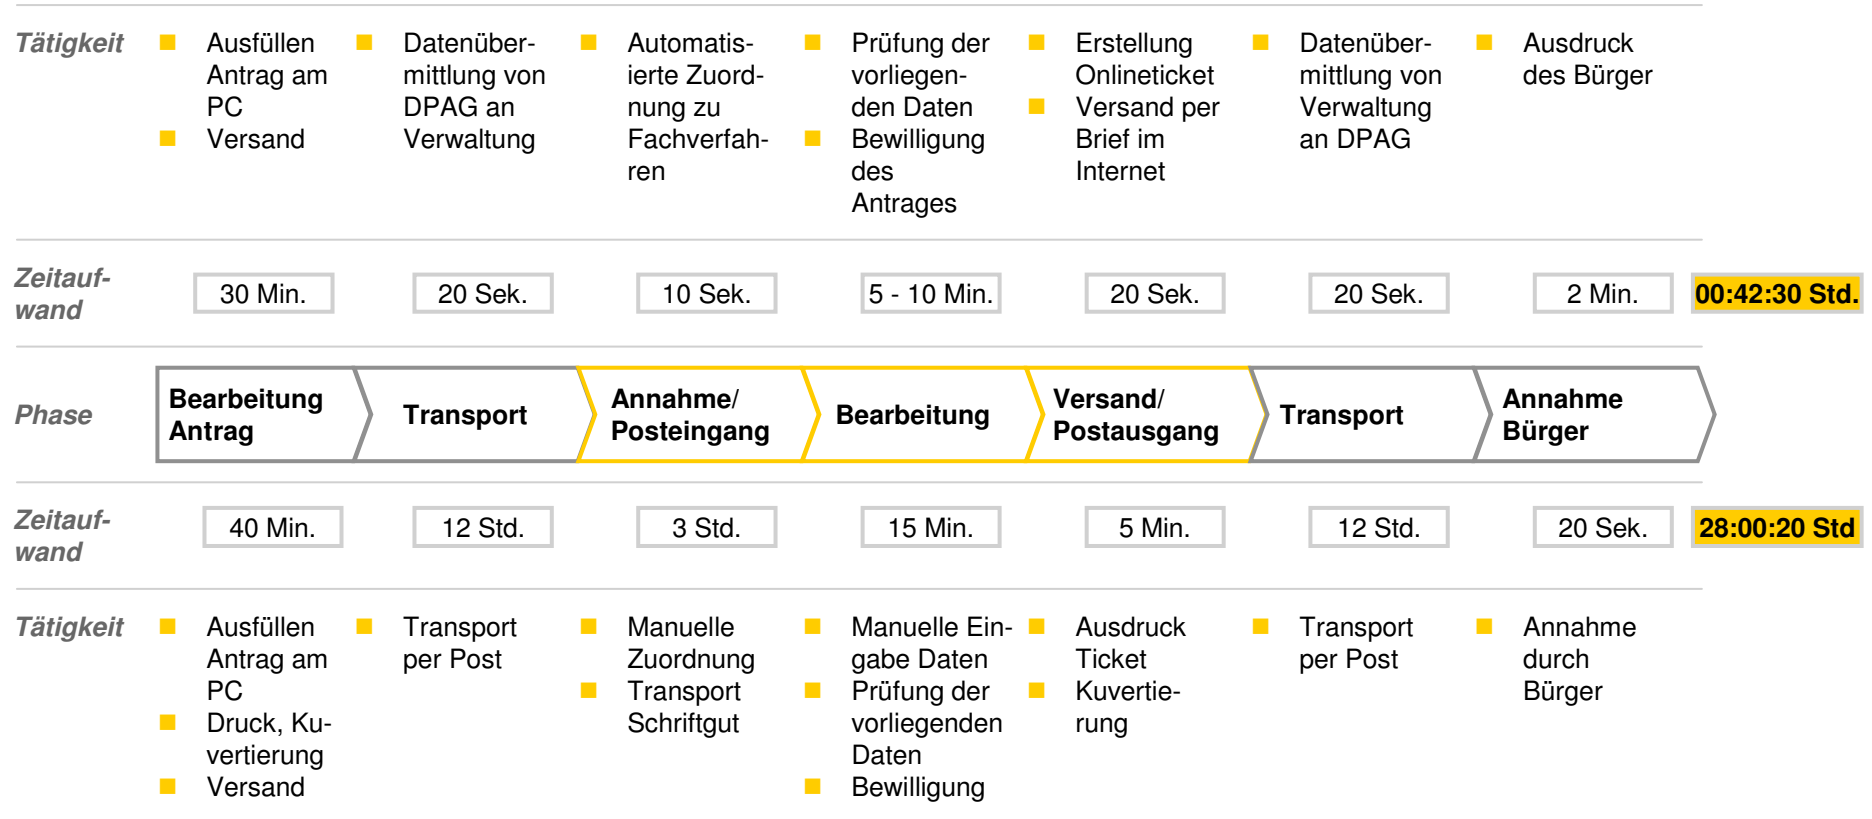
| | | | | | | | | |
|---|---|---|---|---|---|---|---|---|
| Tätigkeit | Ausfüllen Antrag am PC<br>Versand | Datenübermittlung von DPAG an Verwaltung | Automatisierte Zuordnung zu Fachverfahren | Prüfung der vorliegenden Daten<br>Bewilligung des Antrages | Erstellung Onlineticket<br>Versand per Brief im Internet | Datenübermittlung von Verwaltung an DPAG | Ausdruck des Bürger | |
| Zeitaufwand | 30 Min. | 20 Sek. | 10 Sek. | 5 - 10 Min. | 20 Sek. | 20 Sek. | 2 Min. | 00:42:30 Std. |
| Phase | Bearbeitung Antrag | Transport | Annahme/ Posteingang | Bearbeitung | Versand/ Postausgang | Transport | Annahme Bürger | |
| Zeitaufwand | 40 Min. | 12 Std. | 3 Std. | 15 Min. | 5 Min. | 12 Std. | 20 Sek. | 28:00:20 Std |
| Tätigkeit | Ausfüllen Antrag am PC<br>Druck, Kuvertierung<br>Versand | Transport per Post | Manuelle Zuordnung<br>Transport Schriftgut | Manuelle Eingabe Daten<br>Prüfung der vorliegenden Daten<br>Bewilligung | Ausdruck Ticket<br>Kuvertierung | Transport per Post | Annahme durch Bürger | |